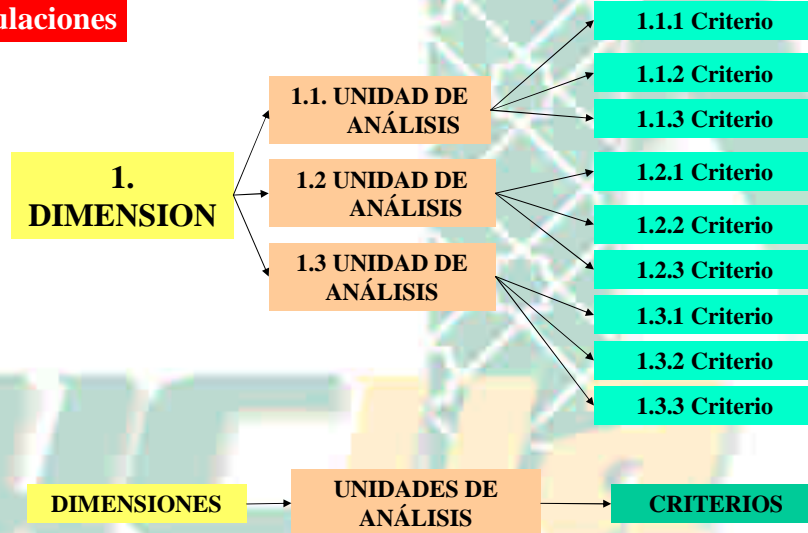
ulaciones

1. DIMENSION

1.1. UNIDAD DE ANÁLISIS

1.2 UNIDAD DE ANÁLISIS

1.3 UNIDAD DE ANÁLISIS

1.1.1 Criterio

1.1.2 Criterio

1.1.3 Criterio

1.2.1 Criterio

1.2.2 Criterio

1.2.3 Criterio

1.3.1 Criterio

1.3.2 Criterio

1.3.3 Criterio

DIMENSIONES

UNIDADES DE ANÁLISIS

CRITERIOS